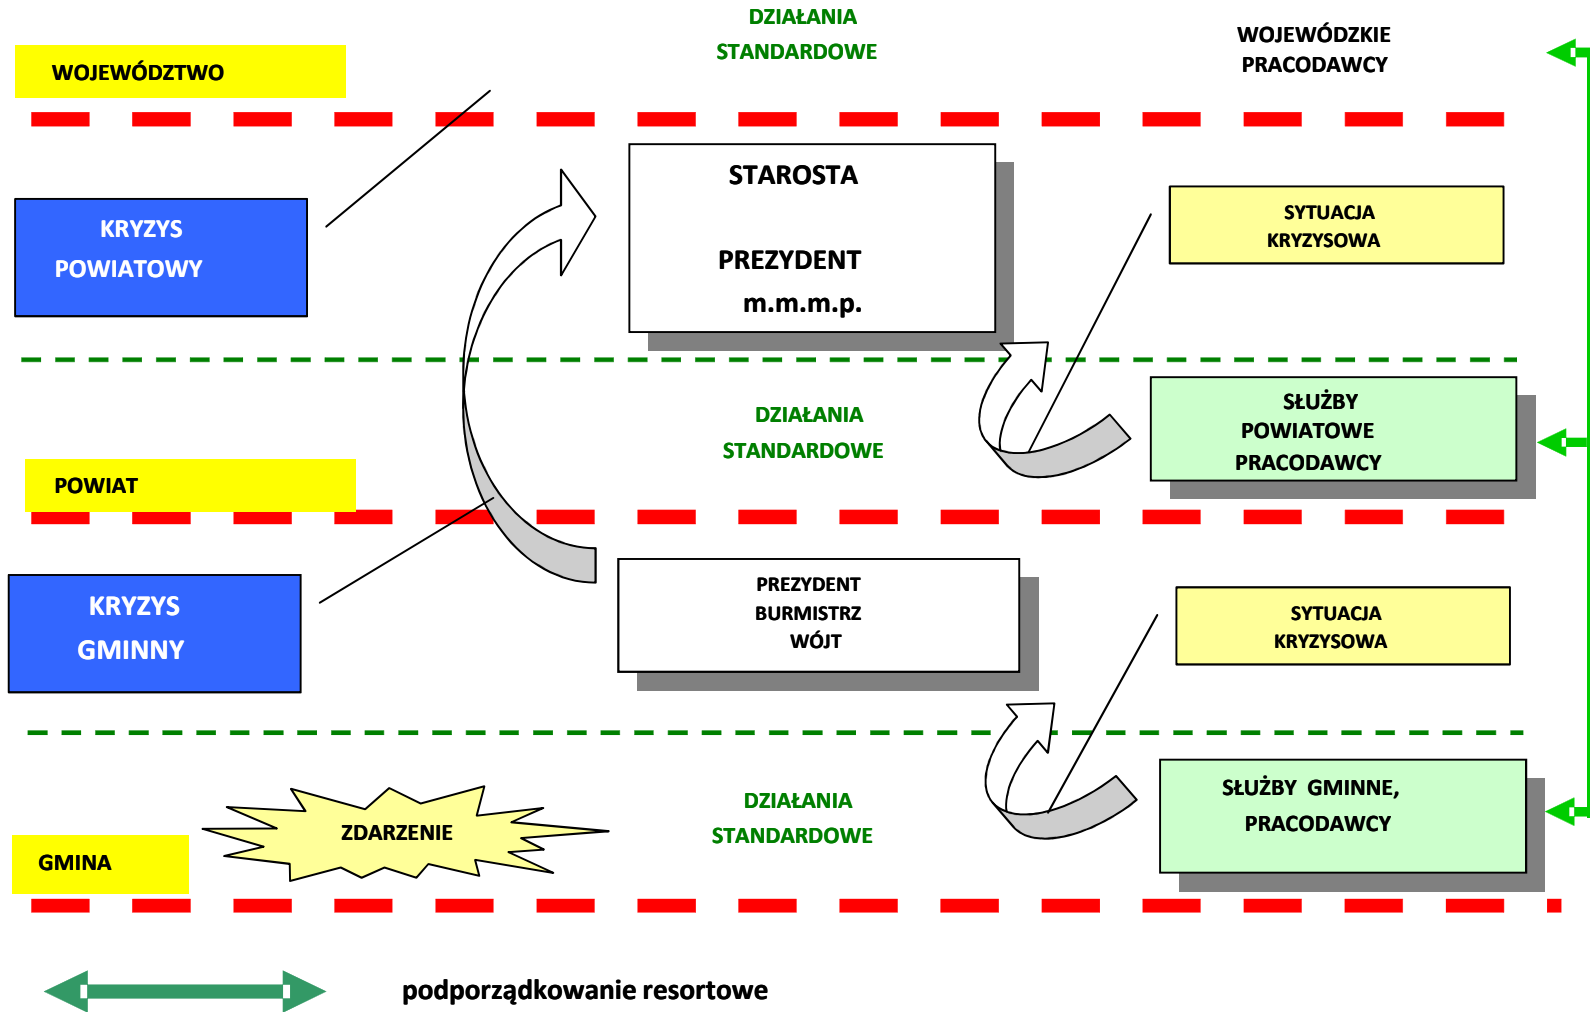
DZIAŁANIA STANDARDOWE

WOJEWÓDZKIE PRACODAWCY

WOJEWÓDZTWO

KRYZYS POWIATOWY

STAROSTA

PREZYDENT m.m.m.p.

SYTUACJA KRYZYSOWA

DZIAŁANIA STANDARDOWE

SŁUŻBY POWIATOWE PRACODAWCY

POWIAT

KRYZYS GMINNY

PREZYDENT BURMISTRZ WÓJT

SYTUACJA KRYZYSOWA

ZDARZENIE

DZIAŁANIA STANDARDOWE

SŁUŻBY GMINNE, PRACODAWCY

GMINA

podporządkowanie resortowe